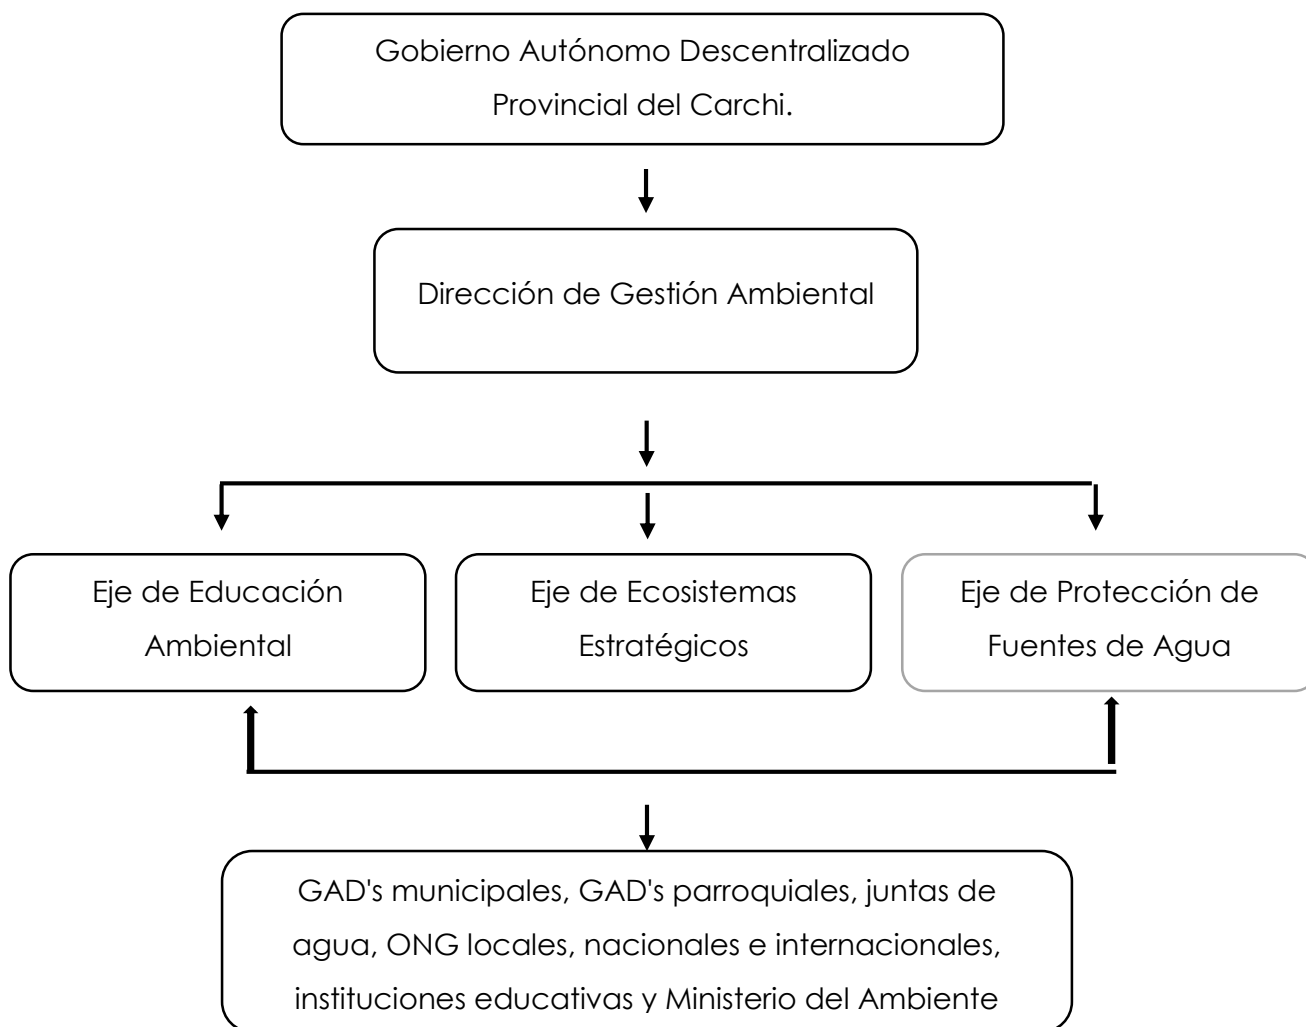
Gobierno Autónomo Descentralizado Provincial del Carchi.

Dirección de Gestión Ambiental

Eje de Educación Ambiental

Eje de Ecosistemas Estratégicos

Eje de Protección de Fuentes de Agua

GAD's municipales, GAD's parroquiales, juntas de agua, ONG locales, nacionales e internacionales, instituciones educativas y Ministerio del Ambiente